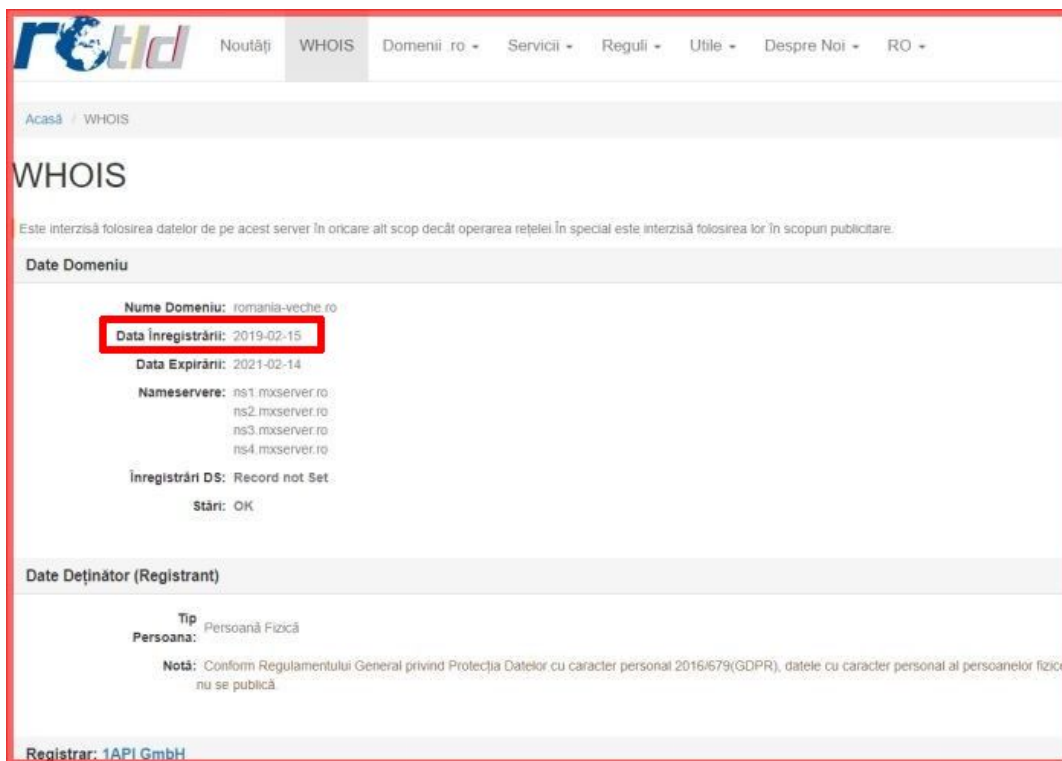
rotld

Noutăți WHOIS Domenii .ro ▾ Servicii ▾ Reguli ▾ Utile ▾ Despre Noi ▾ RO ▾

Acasă / WHOIS

WHOIS

Este interzisă folosirea datelor de pe acest server în oricare alt scop decât operarea rețelei.În special este interzisă folosirea lor în scopuri publicitare.

Date Domeniu

Nume Domeniu: romania-veche.ro

Data Înregistrării: 2019-02-15

Data Expirării: 2021-02-14

Nameservere: ns1.mxserver.ro
ns2.mxserver.ro
ns3.mxserver.ro
ns4.mxserver.ro

Înregistrări DS: Record not Set

Stări: OK

Date Deținător (Registrant)

Tip Persoana: Persoană Fizică

Notă: Conform Regulamentului General privind Protecția Datelor cu caracter personal 2016/679(GDPR), datele cu caracter personal al persoanelor fizic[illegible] nu se publică.

Registrar: 1API GmbH